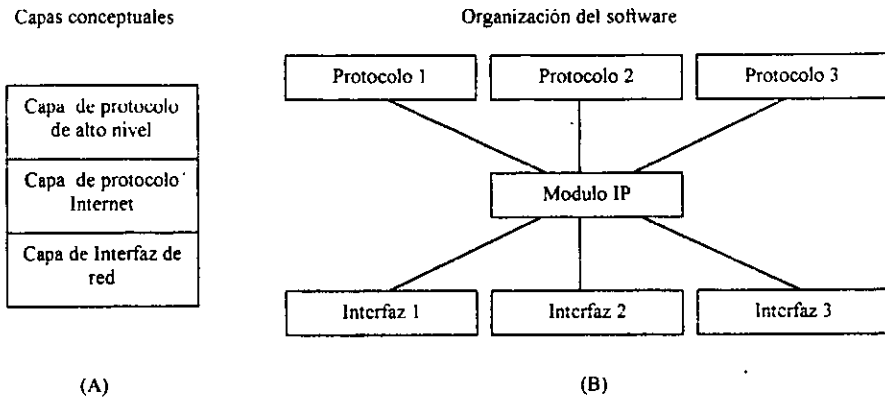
Capas conceptuales

Capa de protocolo de alto nivel

Capa de protocolo Internet

Capa de Interfaz de red

(A)

Organización del software

Protocolo 1

Protocolo 2

Protocolo 3

Modulo IP

Interfaz 1

Interfaz 2

Interfaz 3

(B)